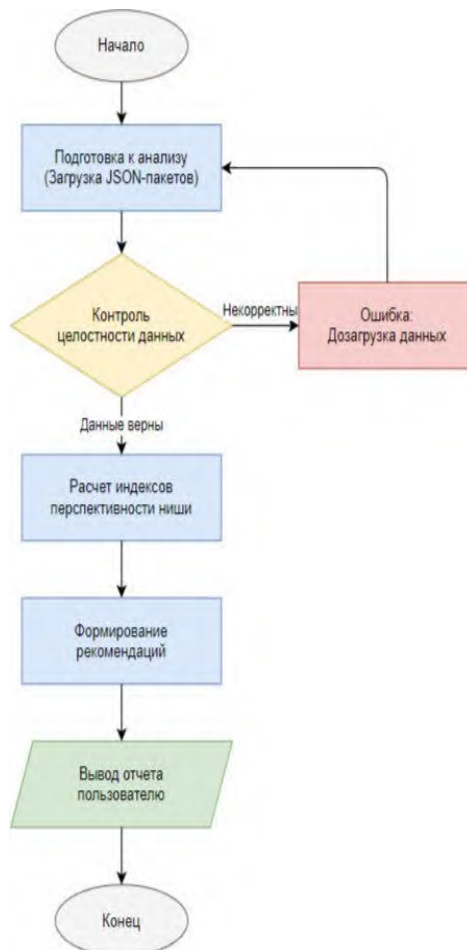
Начало

Подготовка к анализу (Загрузка JSON-пакетов)

Контроль целостности данных

Некорректны

Ошибка: Дозагрузка данных

Данные верны

Расчет индексов перспективности ниши

Формирование рекомендаций

Вывод отчета пользователю

Конец